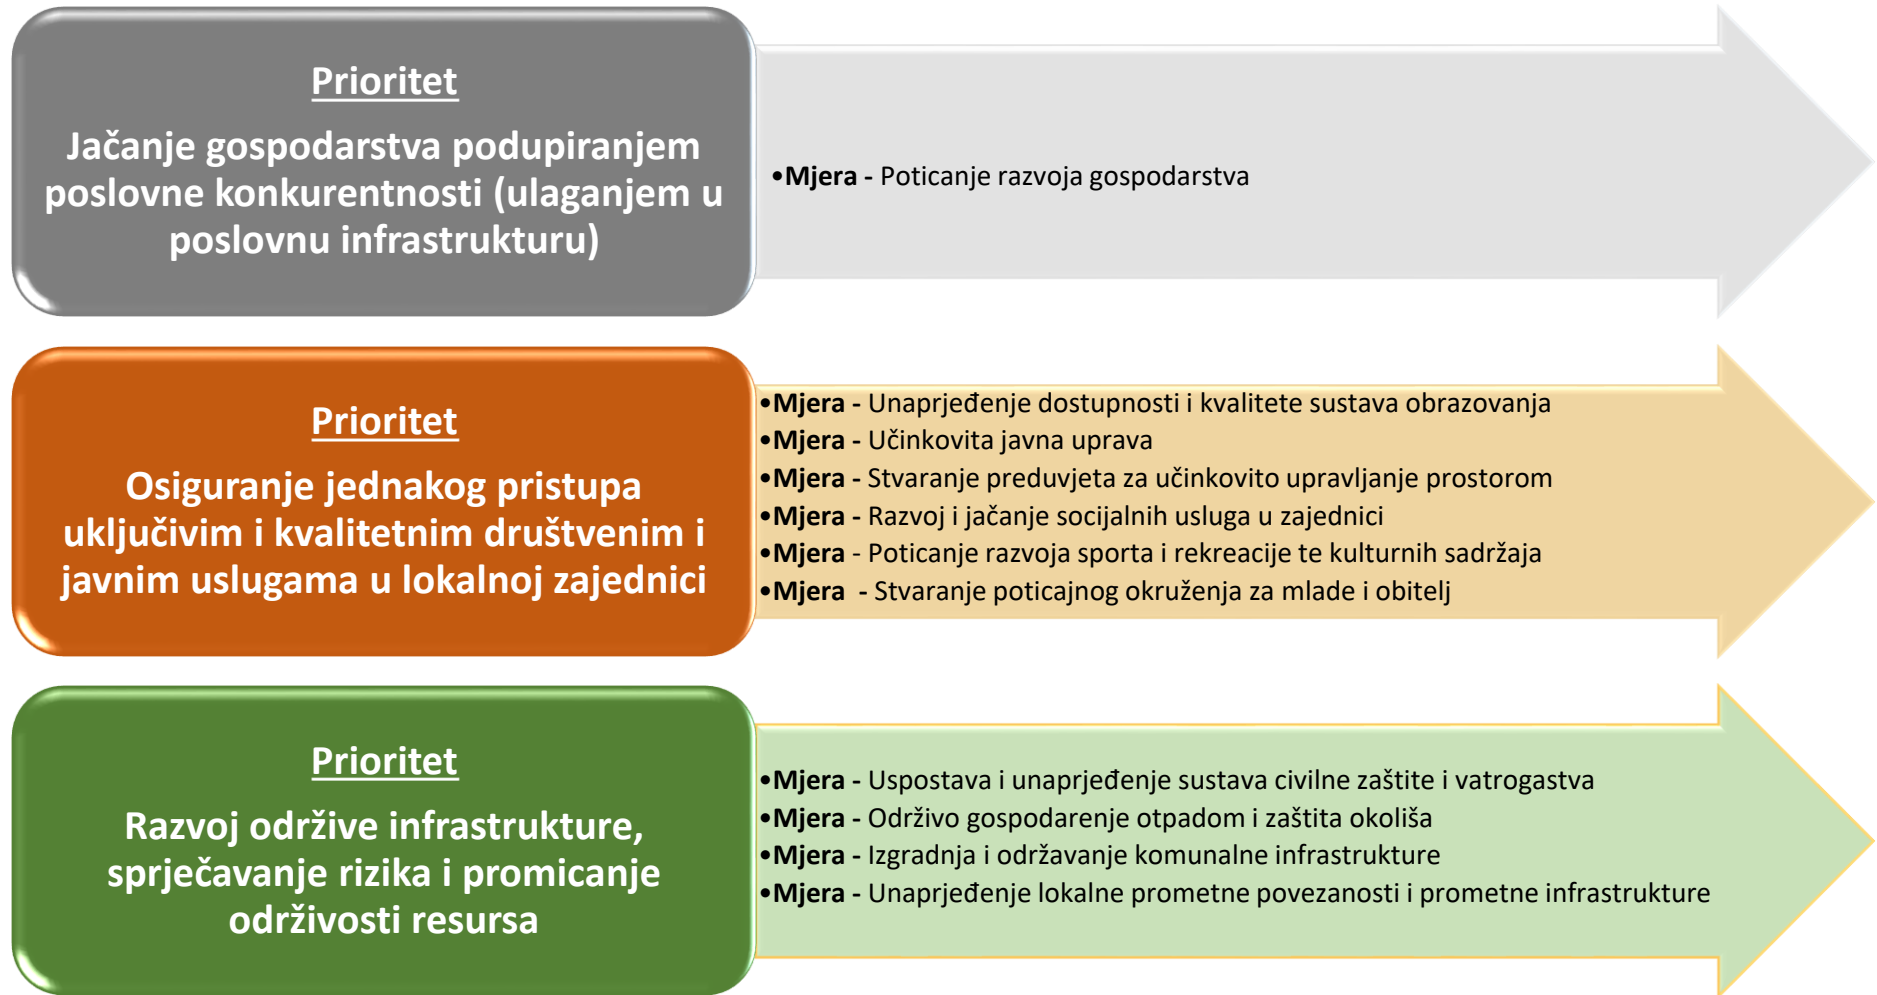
Prioritet

Jačanje gospodarstva podupiranjem poslovne konkurentnosti (ulaganjem u poslovnu infrastrukturu)

•Mjera - Poticanje razvoja gospodarstva

Prioritet

Osiguranje jednakog pristupa uključivim i kvalitetnim društvenim i javnim uslugama u lokalnoj zajednici

•Mjera - Unaprjeđenje dostupnosti i kvalitete sustava obrazovanja
•Mjera - Učinkovita javna uprava
•Mjera - Stvaranje preduvjeta za učinkovito upravljanje prostorom
•Mjera - Razvoj i jačanje socijalnih usluga u zajednici
•Mjera - Poticanje razvoja sporta i rekreacije te kulturnih sadržaja
•Mjera - Stvaranje poticajnog okruženja za mlade i obitelj

Prioritet

Razvoj održive infrastrukture, sprječavanje rizika i promicanje održivosti resursa

•Mjera - Uspostava i unaprjeđenje sustava civilne zaštite i vatrogastva
•Mjera - Održivo gospodarenje otpadom i zaštita okoliša
•Mjera - Izgradnja i održavanje komunalne infrastrukture
•Mjera - Unaprjeđenje lokalne prometne povezanosti i prometne infrastrukture